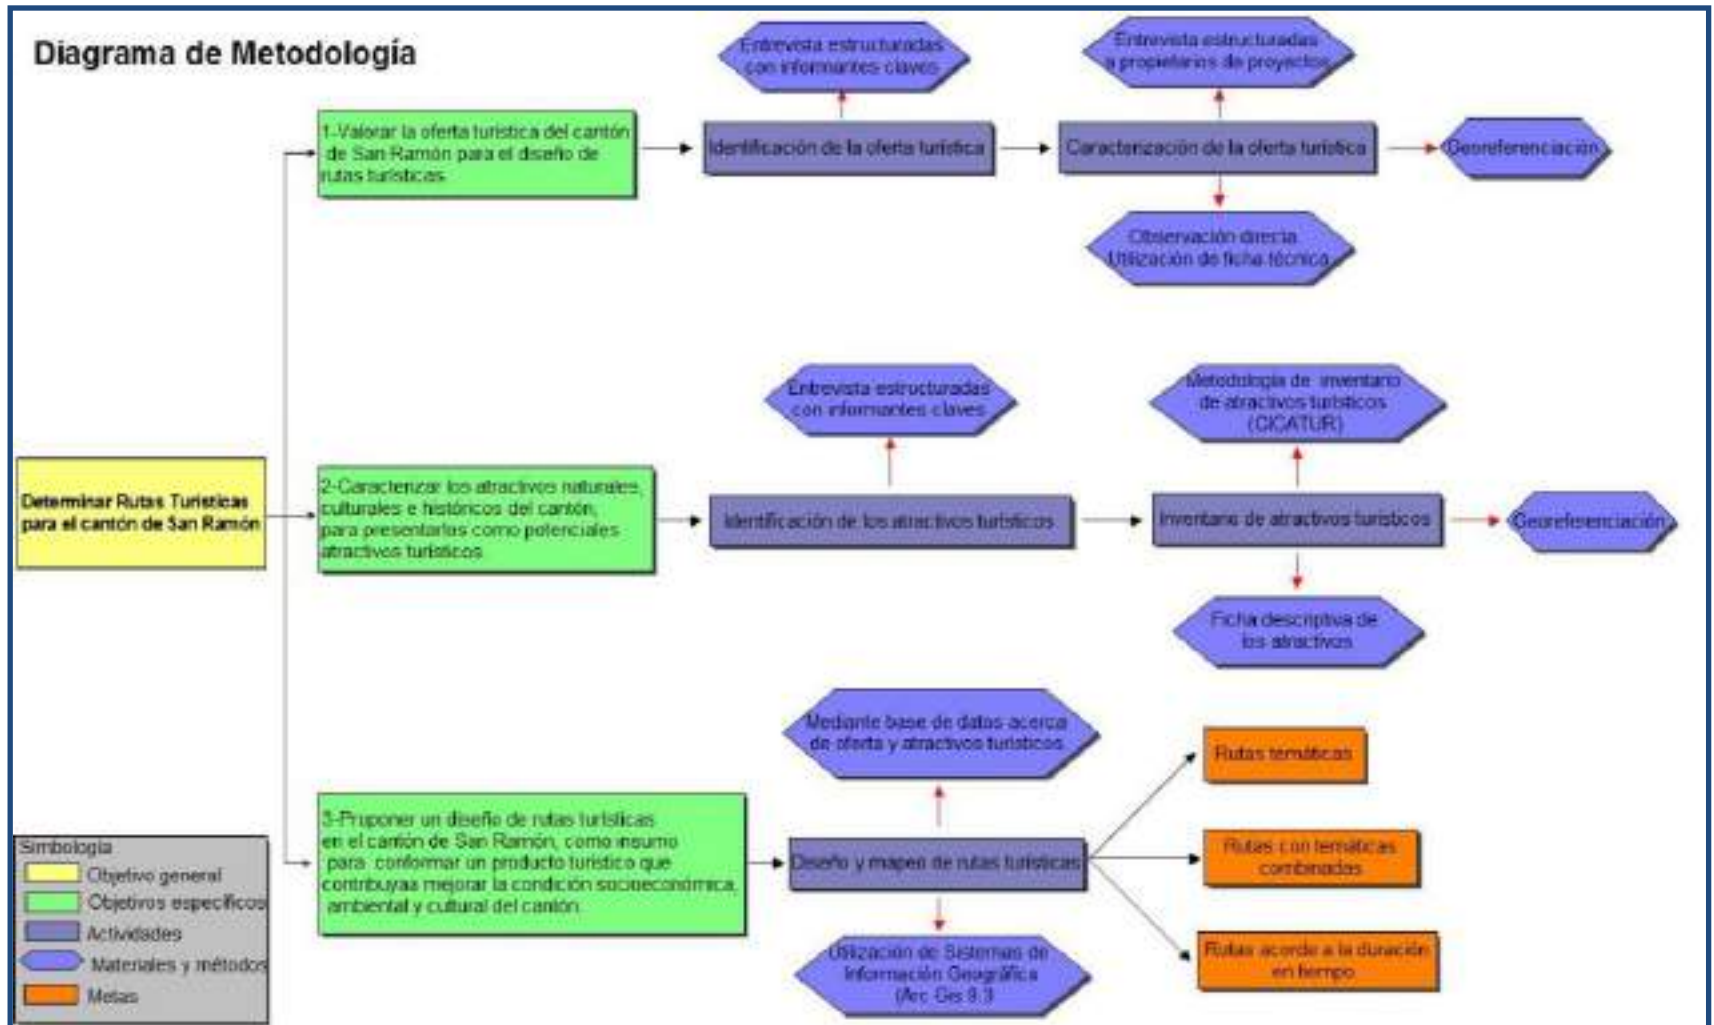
Diagrama de Metodología

Determinar Rutas Turísticas para el cantón de San Ramón

1-Valorar la oferta turística del cantón de San Ramón para el diseño de rutas turísticas

Identificación de la oferta turística

Entrevista estructuradas con informantes claves

Caracterización de la oferta turística

Entrevista estructuradas a propietarios de proyectos

Observación directa Utilización de ficha técnica

Georeferenciación

2-Caracterizar los atractivos naturales, culturales e históricos del cantón, para presentarlos como potenciales atractivos turísticos

Identificación de los atractivos turísticos

Entrevista estructuradas con informantes claves

Inventario de atractivos turísticos

Metodología de inventario de atractivos turísticos (CICATUR)

Ficha descriptiva de los atractivos

Georeferenciación

3-Proponer un diseño de rutas turísticas en el cantón de San Ramón, como insumo para conformar un producto turístico que contribuya a mejorar la condición socioeconómica, ambiental y cultural del cantón

Diseño y mapeo de rutas turísticas

Mediante base de datos acerca de oferta y atractivos turísticos

Utilización de Sistemas de Información Geográfica (Arc Gis 9.3)

Rutas temáticas

Rutas con temáticas combinadas

Rutas acorde a la duración en tiempo

Simbología
Objetivo general
Objetivos específicos
Actividades
Materiales y métodos
Metas